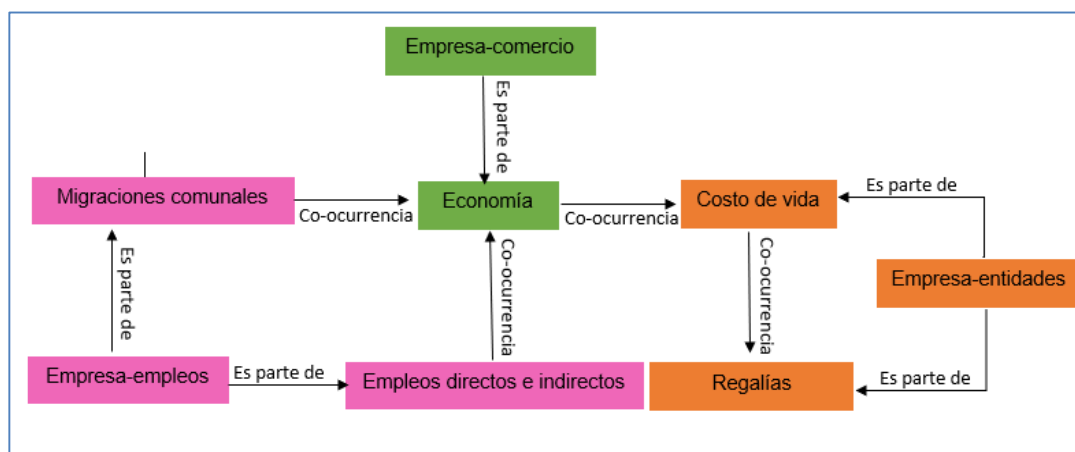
Empresa-comercio

Es parte de

Migraciones comunales

Co-ocurrencia

Economía

Co-ocurrencia

Costo de vida

Es parte de

Es parte de

Co-ocurrencia

Co-ocurrencia

Empresa-entidades

Empresa-empleos

Es parte de

Empleos directos e indirectos

Regalías

Es parte de